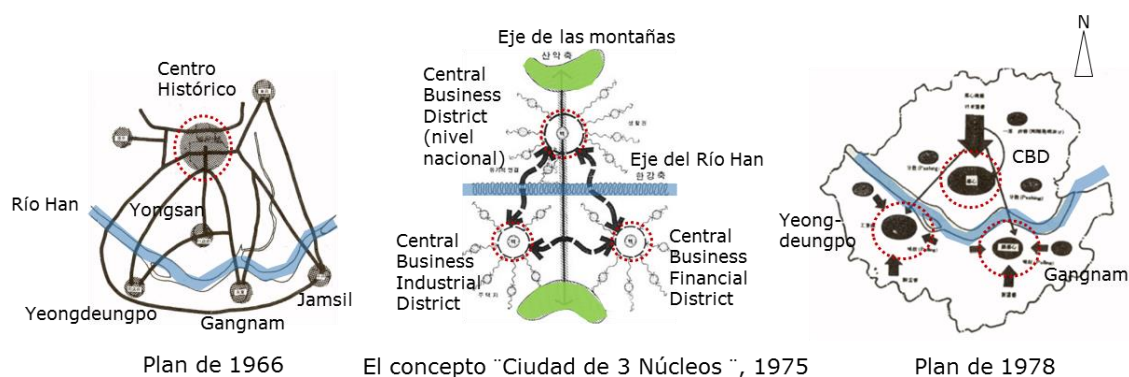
Centro Histórico

Río Han

Yongsan

Yeongdeungpo

Gangnam

Jamsil

Plan de 1966

Eje de las montañas

산악축

Central Business District (nivel nacional)

Eje del Río Han

한강축

Central Business Industrial District

Central Business Financial District

El concepto ¨Ciudad de 3 Núcleos ¨, 1975

N

CBD

Yeong-deungpo

Gangnam

Plan de 1978